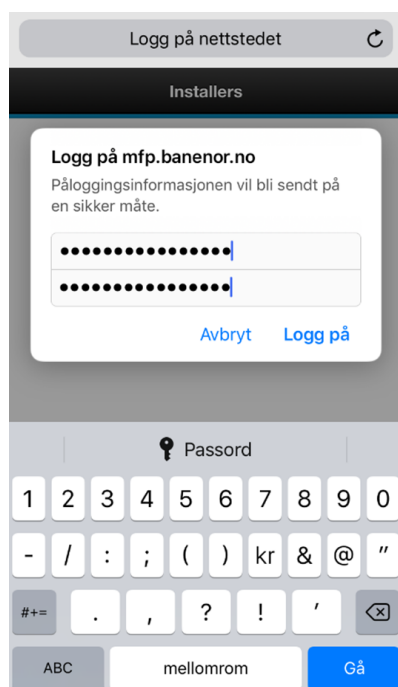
Logg på nettstedet

Installers

Logg på mfp.banenor.no

Påloggingsinformasjonen vil bli sendt på en sikker måte.

••••••••••••••••

••••••••••••••••

Avbryt Logg på

Passord

1 2 3 4 5 6 7 8 9 0

- / : ; ( ) kr & @ "

#+= . , ? ! '

ABC mellomrom Gå